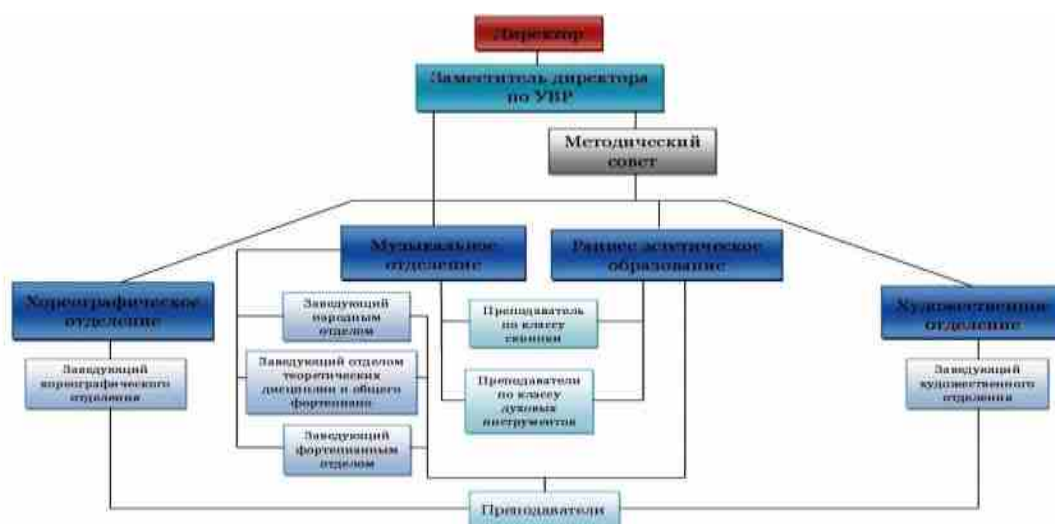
Директор

Заместитель директора по УВР

Методический совет

Музыкальное отделение

Раннее эстетическое образование

Хореографическое отделение

Художественное отделение

Заведующий хореографического отделения

Заведующий народным отделом

Заведующий отделом теоретических дисциплин и общего фортепиано

Заведующий фортепианным отделом

Преподаватель по классу скрипки

Преподаватели по классу духовых инструментов

Заведующий художественного отделения

Преподаватели